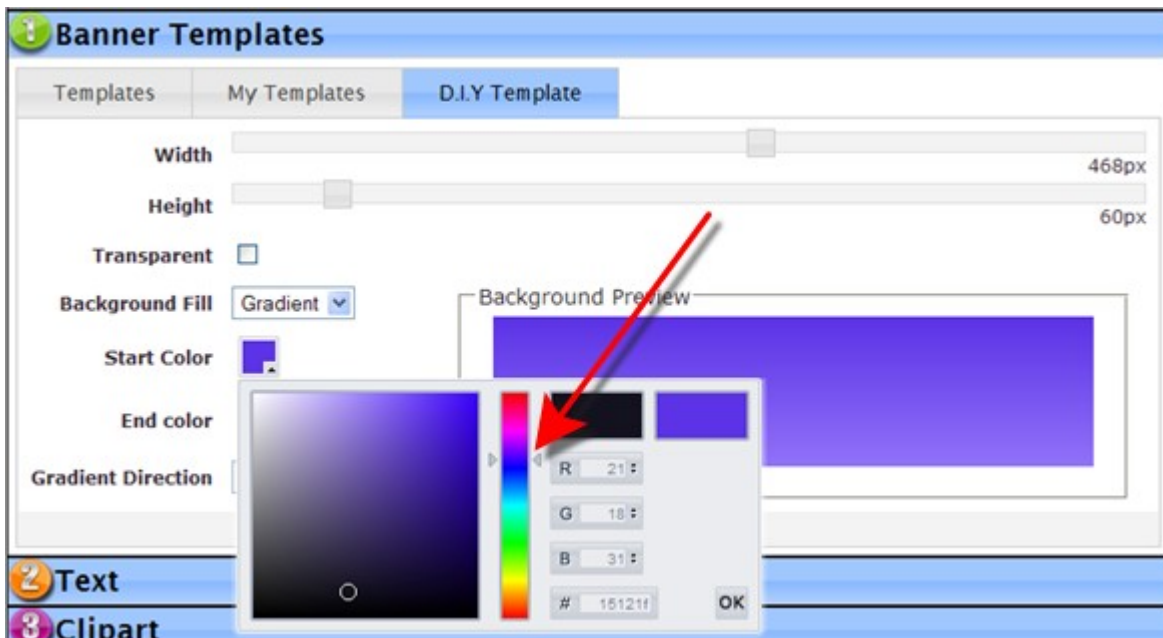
1 Banner Templates

Templates | My Templates | D.I.Y Template

Width
468px
Height
60px
Transparent
Background Fill Gradient
Start Color
End color
Gradient Direction

Background Preview

R 21
G 18
B 31
# 15121f
OK

2 Text
3 Clipart